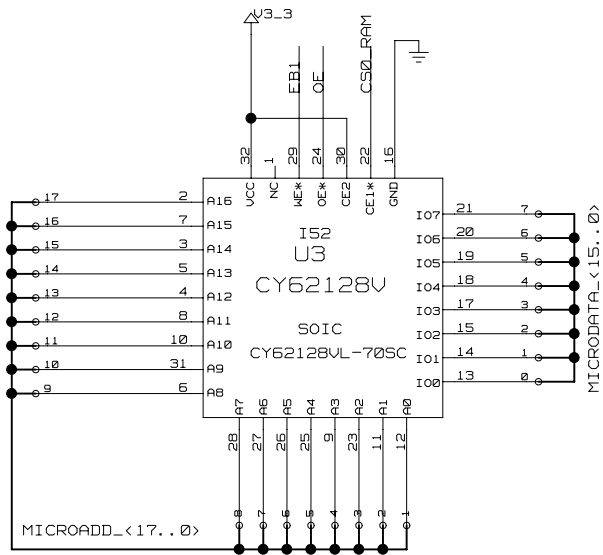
V3_3
EB1
OE
CS0_RAM
32
1
29
24
30
22
16
VCC
NC
WE*
OE*
CE2
CE1*
GND
17
2
A16
16
7
A15
15
3
A14
14
5
A13
13
4
A12
12
8
A11
11
10
A10
10
31
A9
9
6
A8
I52
U3
CY62128V
SOIC
CY62128VL-70SC
IO7
21
7
IO6
20
6
IO5
19
5
IO4
18
4
IO3
17
3
IO2
15
2
IO1
14
1
IO0
13
0
MICRODATA_<15..0>
A7
A6
A5
A4
A3
A2
A1
A0
28
27
26
25
9
23
11
12
8
7
6
5
4
3
2
1
MICROADD_<17..0>